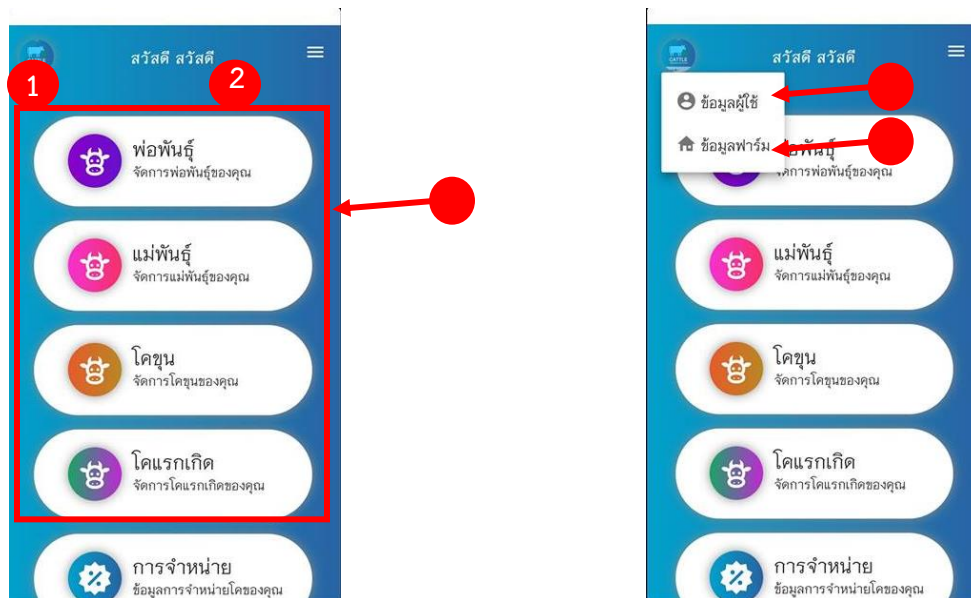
สวัสดี สวัสดี

1

2

พ่อพันธุ์
จัดการพ่อพันธุ์ของคุณ

แม่พันธุ์
จัดการแม่พันธุ์ของคุณ

โคขุน
จัดการโคขุนของคุณ

โคแรกเกิด
จัดการโคแรกเกิดของคุณ

การจำหน่าย
ข้อมูลการจำหน่ายโคของคุณ

CATTLE

สวัสดี สวัสดี

ข้อมูลผู้ใช้

ข้อมูลฟาร์ม

พ่อพันธุ์
จัดการพ่อพันธุ์ของคุณ

แม่พันธุ์
จัดการแม่พันธุ์ของคุณ

โคขุน
จัดการโคขุนของคุณ

โคแรกเกิด
จัดการโคแรกเกิดของคุณ

การจำหน่าย
ข้อมูลการจำหน่ายโคของคุณ